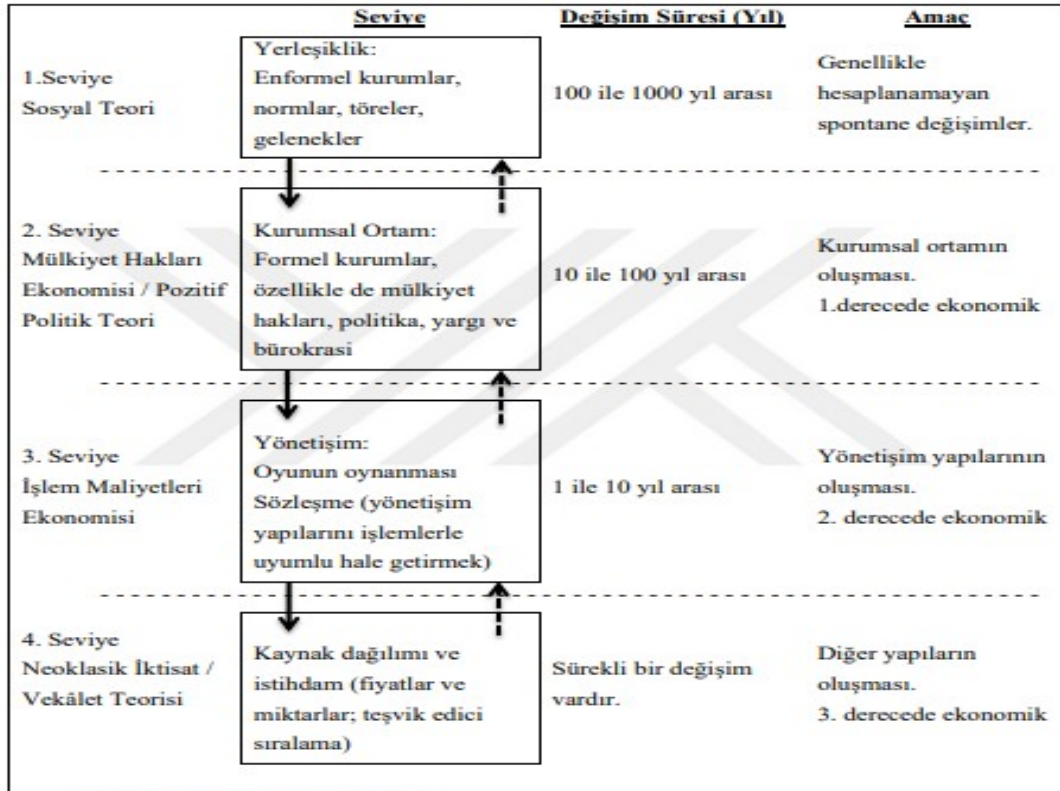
| | Seviye | Değişim Süresi (Yıl) | Amaç |
|---|---|---|---|
| 1.Seviye Sosyal Teori | Yerleşiklik: Enformel kurumlar, normlar, töreler, gelenekler | 100 ile 1000 yıl arası | Genellikle hesaplanamayan spontane değişimler. |
| 2. Seviye Mülkiyet Hakları Ekonomisi / Pozitif Politik Teori | Kurumsal Ortam: Formel kurumlar, özellikle de mülkiyet hakları, politika, yargı ve bürokrasi | 10 ile 100 yıl arası | Kurumsal ortamın oluşması. 1.derecede ekonomik |
| 3. Seviye İşlem Maliyetleri Ekonomisi | Yönetişim: Oyunun oynanması Sözleşme (yönetişim yapılarını işlemlerle uyumlu hale getirmek) | 1 ile 10 yıl arası | Yönetişim yapılarının oluşması. 2. derecede ekonomik |
| 4. Seviye Neoklasik İktisat / Vekâlet Teorisi | Kaynak dağılımı ve istihdam (fiyatlar ve miktarlar; teşvik edici sıralama) | Sürekli bir değişim vardır. | Diğer yapıların oluşması. 3. derecede ekonomik |